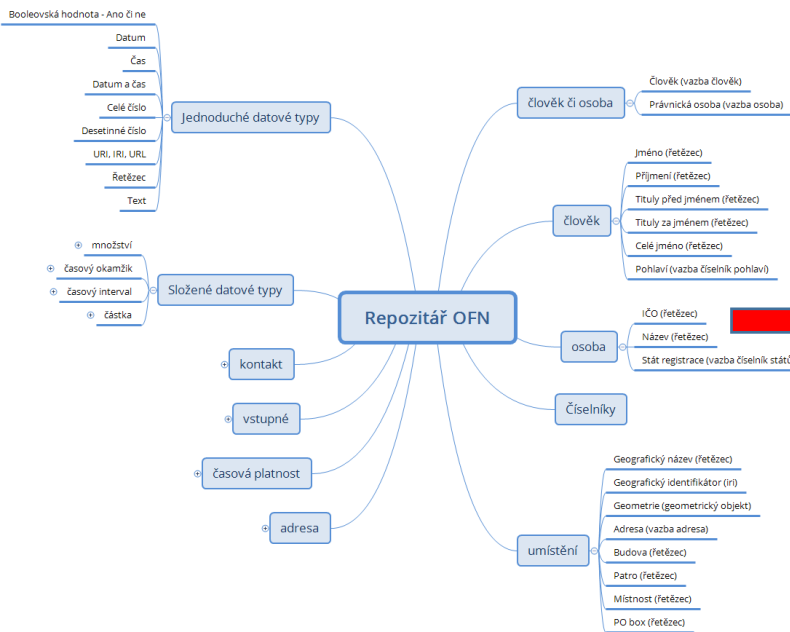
Repozitář OFN

Jednoduché datové typy
Booleovská hodnota - Ano či ne
Datum
Čas
Datum a čas
Celé číslo
Desetinné číslo
URI, IRI, URL
Řetězec
Text

Složené datové typy
množství
časový okamžik
časový interval
částka

kontakt

vstupné

časová platnost

adresa

člověk či osoba
Člověk (vazba člověk)
Právnická osoba (vazba osoba)

člověk
Jméno (řetězec)
Příjmení (řetězec)
Tituly před jménem (řetězec)
Tituly za jménem (řetězec)
Celé jméno (řetězec)
Pohlaví (vazba číselník pohlaví)

osoba
IČO (řetězec)
Název (řetězec)
Stát registrace (vazba číselník států

Číselníky

umístění
Geografický název (řetězec)
Geografický identifikátor (iri)
Geometrie (geometrický objekt)
Adresa (vazba adresa)
Budova (řetězec)
Patro (řetězec)
Místnost (řetězec)
PO box (řetězec)